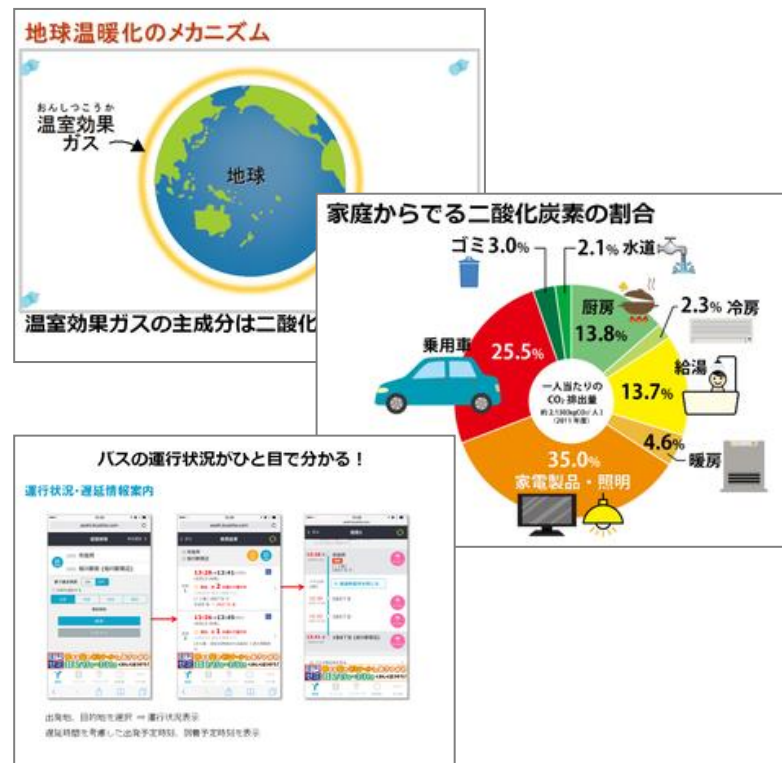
地球温暖化のメカニズム

おんしつこうか
温室効果
ガス

地球

温室効果ガスの主成分は二酸化

家庭からでる二酸化炭素の割合

ゴミ 3.0%
2.1% 水道
厨房 13.8%
2.3% 冷房
給湯 13.7%
4.6% 暖房
35.0% 家電製品・照明
乗用車 25.5%

一人当たりの $CO_2$ 排出量
約2,130kg$CO_2$/人
(2011年度)

バスの運行状況がひと目で分かる！

運行状況・遅延情報案内

出発地、目的地を選択 ⇒ 運行状況表示
遅延時間を考慮した出発予定時刻、到着予定時刻を表示